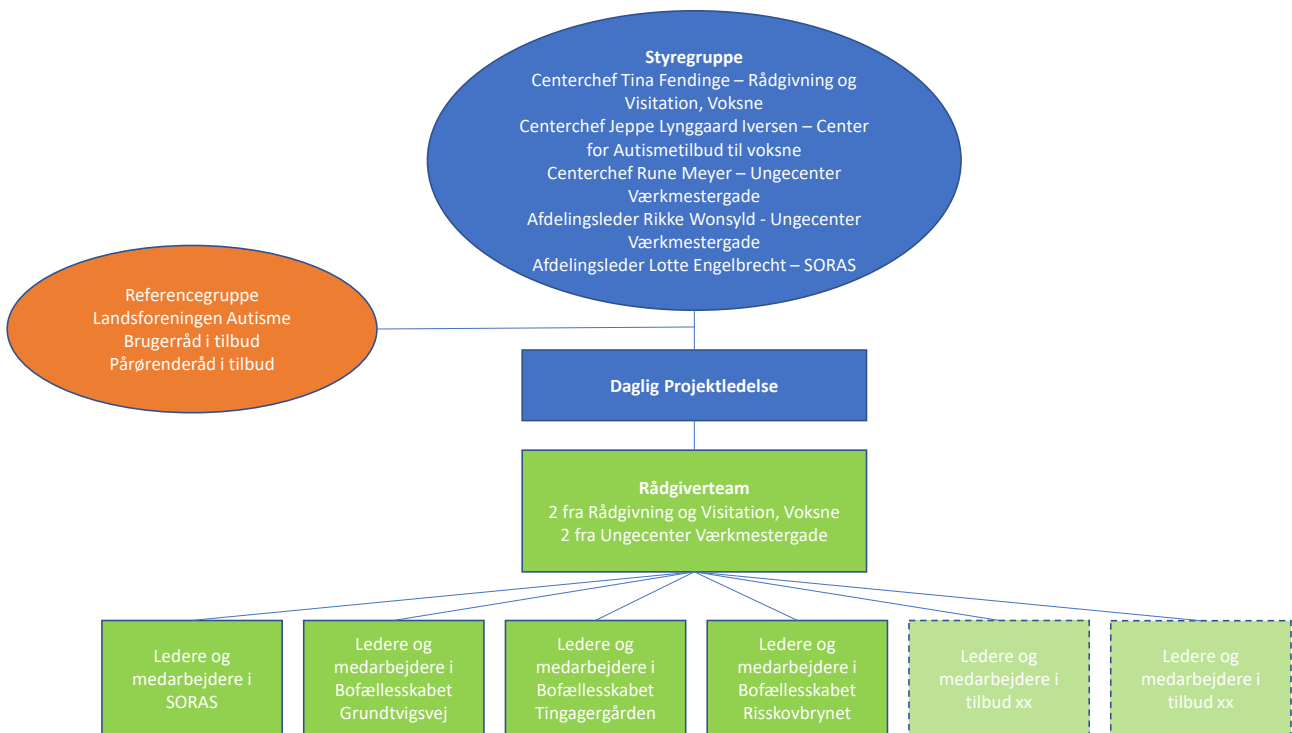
Styregruppe
Centerchef Tina Fendinge – Rådgivning og Visitation, Voksne
Centerchef Jeppe Lynggaard Iversen – Center for Autismetilbud til voksne
Centerchef Rune Meyer – Ungecenter Værkmestergade
Afdelingsleder Rikke Wonsyld - Ungecenter Værkmestergade
Afdelingsleder Lotte Engelbrecht – SORAS

Referencegruppe
Landsforeningen Autisme
Brugerråd i tilbud
Pårørenderåd i tilbud

Daglig Projektledelse

Rådgiverteam
2 fra Rådgivning og Visitation, Voksne
2 fra Ungecenter Værkmestergade

Ledere og medarbejdere i SORAS

Ledere og medarbejdere i Bofællesskabet Grundtvigsvej

Ledere og medarbejdere i Bofællesskabet Tingagergården

Ledere og medarbejdere i Bofællesskabet Risskovbrynet

Ledere og medarbejdere i tilbud xx

Ledere og medarbejdere i tilbud xx